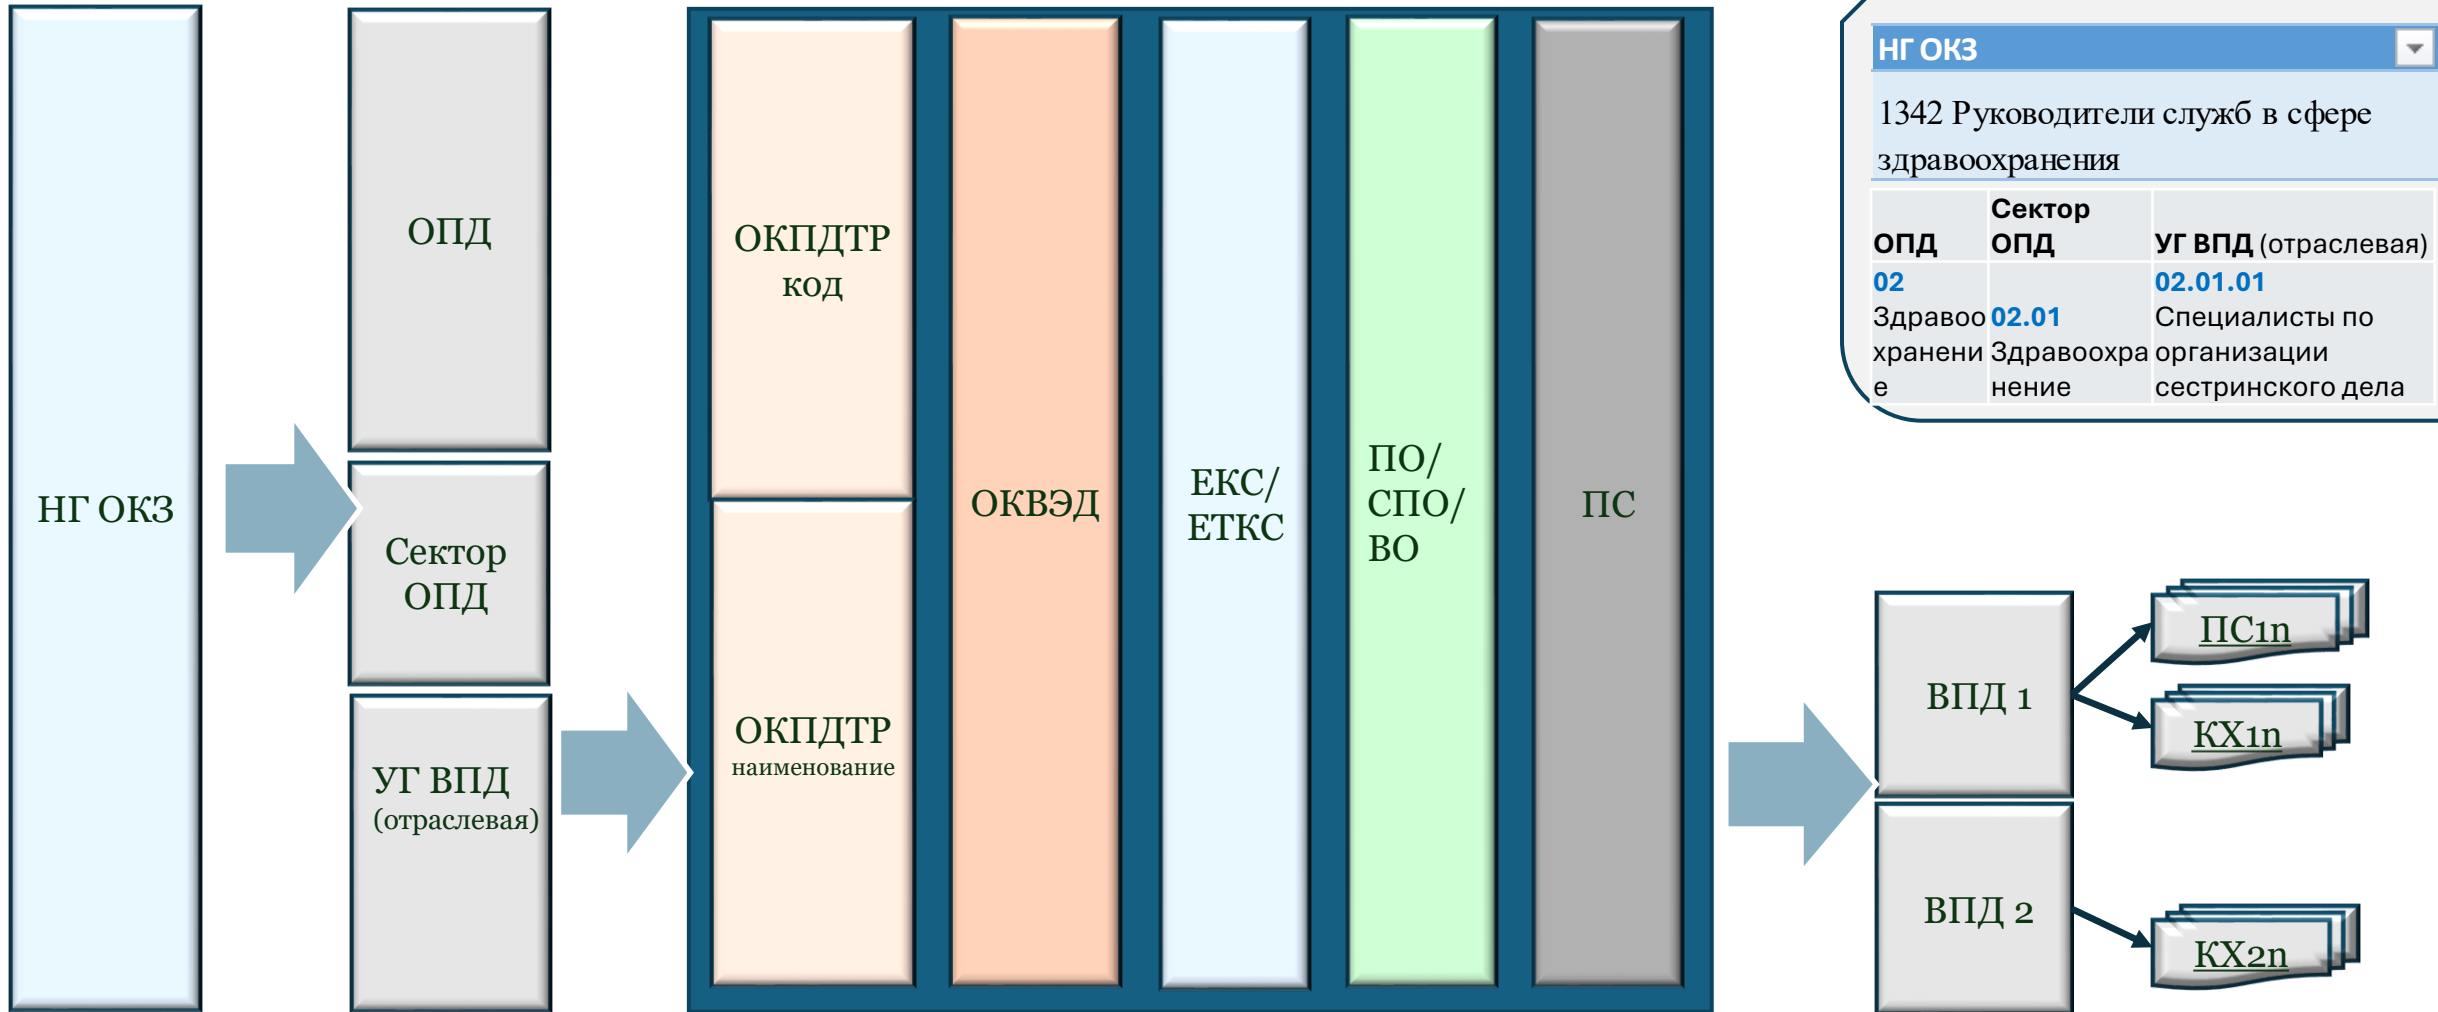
НГ ОКЗ

ОПД

Сектор ОПД

УГ ВПД (отраслевая)

ОКПДТР код

ОКПДТР наименование

ОКВЭД

ЕКС/ ЕТКС

ПО/ СПО/ ВО

ПС

НГ ОКЗ

1342 Руководители служб в сфере здравоохранения

| ОПД | Сектор ОПД | УГ ВПД (отраслевая) |
|---|---|---|
| 02 Здравоохранение | 02.01 Здравоохранение | 02.01.01 Специалисты по организации сестринского дела |

ВПД 1

ПС1n

КХ1n

ВПД 2

КХ2n